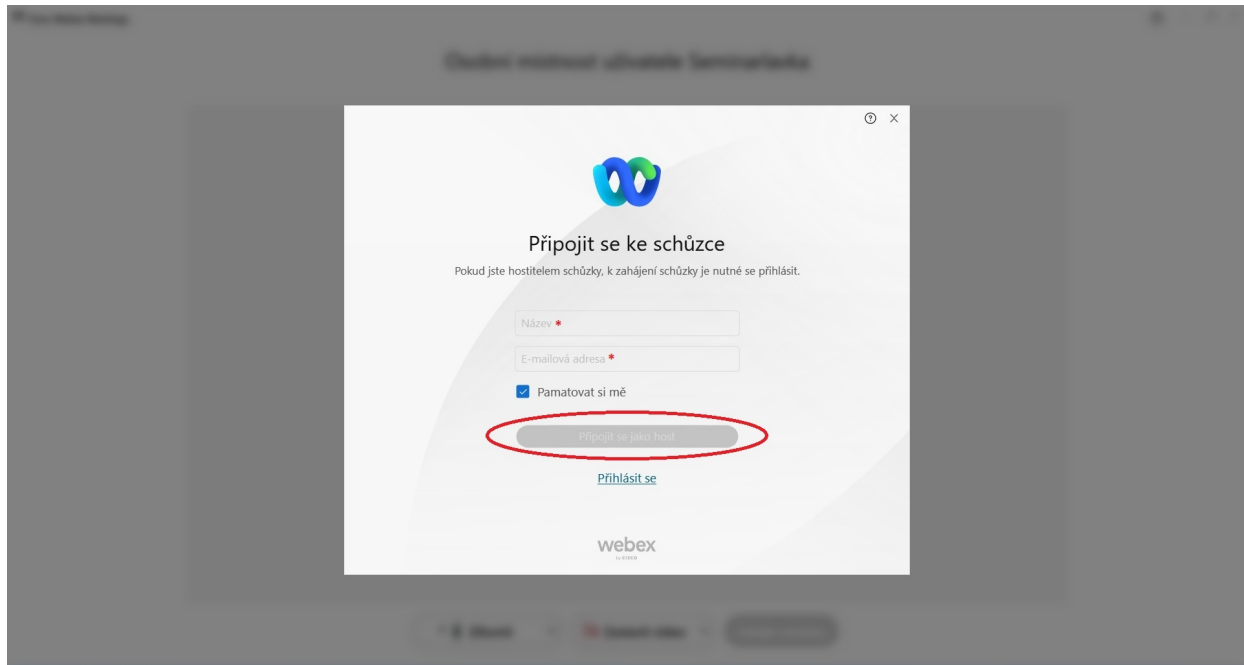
Cisco Webex Meetings

Osobní místnost uživatele Seminarlavka

Připojit se ke schůzce

Pokud jste hostitelem schůzky, k zahájení schůzky je nutné se přihlásit.

Název *

E-mailová adresa *

Pamatovat si mě

Připojit se jako host

Přihlásit se

webex
by CISCO

Ztlumit

Spustit video

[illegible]